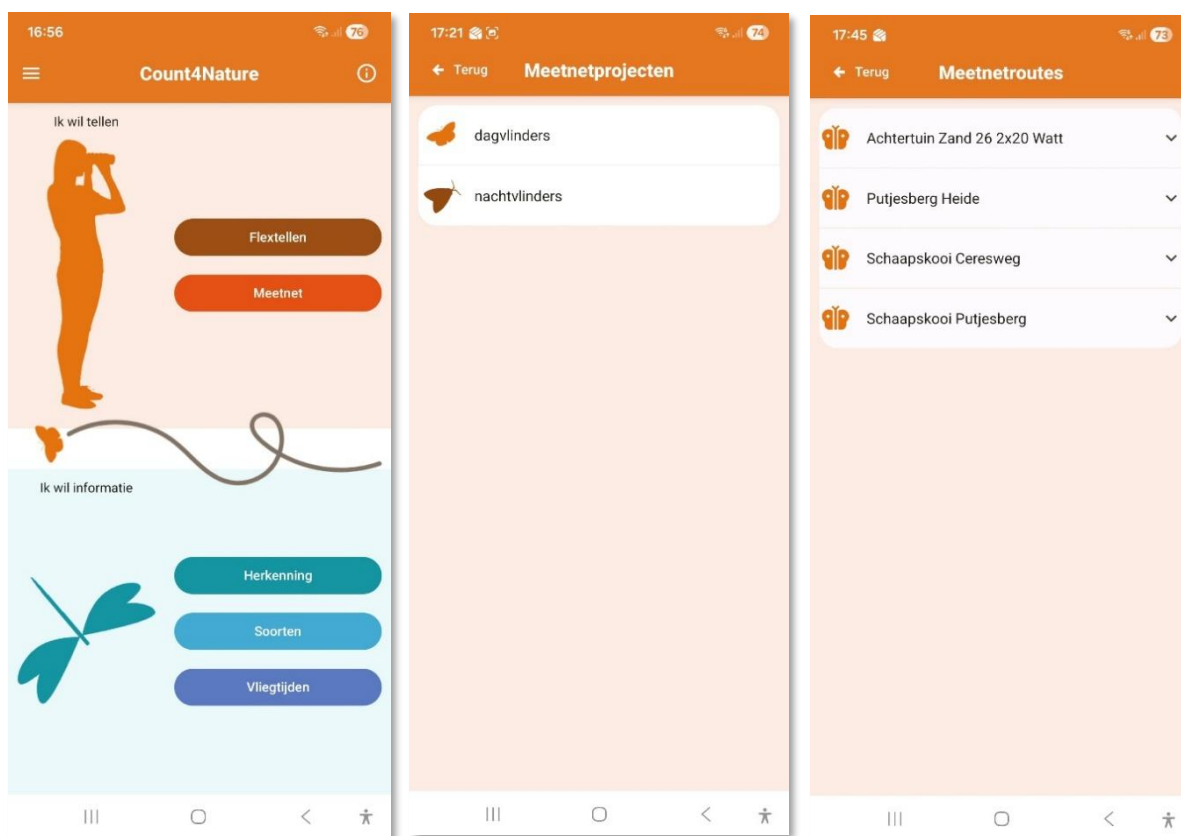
16:56 76

Count4Nature

Ik wil tellen

Flextellen

Meetnet

Ik wil informatie

Herkenning

Soorten

Vliegtijden

17:21 74

← Terug Meetnetprojecten

dagvlinders

nachtvlinders

17:45 73

← Terug Meetnetroutes

Achtertuin Zand 26 2x20 Watt

Putjesberg Heide

Schaapskooi Ceresweg

Schaapskooi Putjesberg